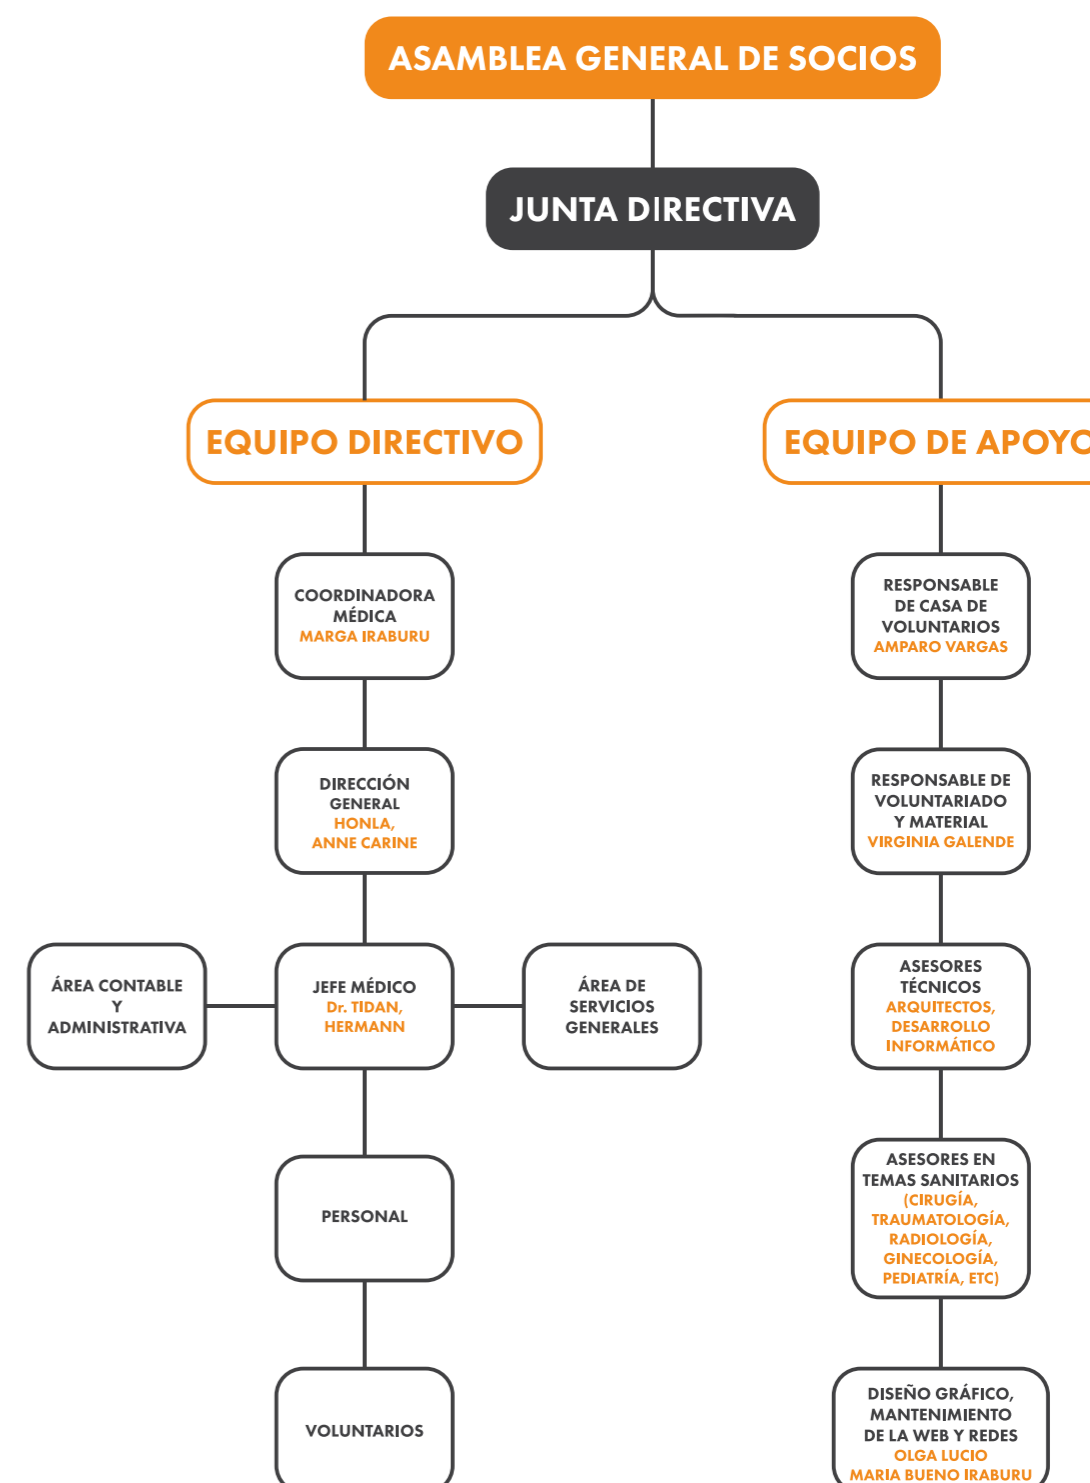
ASAMBLEA GENERAL DE SOCIOS

JUNTA DIRECTIVA

EQUIPO DIRECTIVO

EQUIPO DE APOY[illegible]

COORDINADORA MÉDICA
MARGA IRABURU

DIRECCIÓN GENERAL
HONLA, ANNE CARINE

ÁREA CONTABLE Y ADMINISTRATIVA

JEFE MÉDICO
Dr. TIDAN, HERMANN

ÁREA DE SERVICIOS GENERALES

PERSONAL

VOLUNTARIOS

RESPONSABLE DE CASA DE VOLUNTARIOS
AMPARO VARGAS

RESPONSABLE DE VOLUNTARIADO Y MATERIAL
VIRGINIA GALENDE

ASESORES TÉCNICOS
ARQUITECTOS, DESARROLLO INFORMÁTICO

ASESORES EN TEMAS SANITARIOS
(CIRUGÍA, TRAUMATOLOGÍA, RADIOLOGÍA, GINECOLOGÍA, PEDIATRÍA, ETC)

DISEÑO GRÁFICO, MANTENIMIENTO DE LA WEB Y REDES
OLGA LUCIO
MARIA BUENO IRABURU